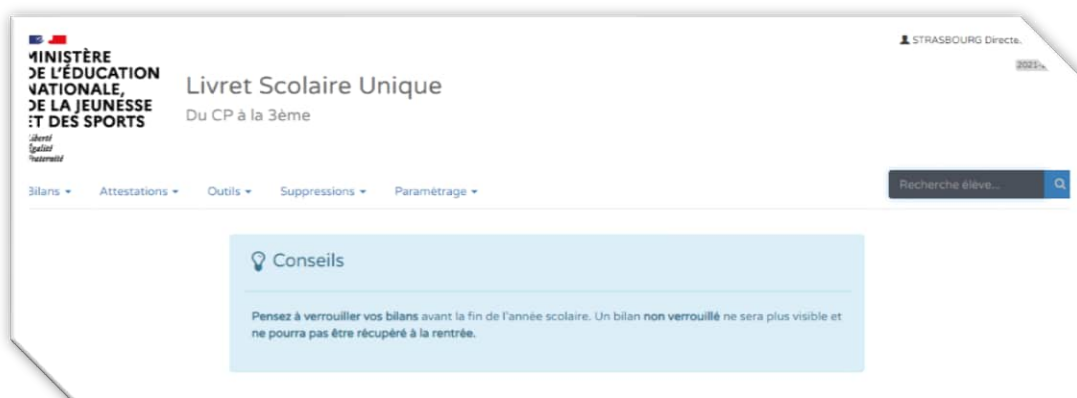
MINISTÈRE
DE L'ÉDUCATION
NATIONALE,
DE LA JEUNESSE
ET DES SPORTS
Liberté
Égalité
Fraternité

Livret Scolaire Unique
Du CP à la 3ème

STRASBOURG Directe.
2021-

Bilans ▾ Attestations ▾ Outils ▾ Suppressions ▾ Paramétrage ▾

Recherche élève...

Conseils

Pensez à verrouiller vos bilans avant la fin de l'année scolaire. Un bilan non verrouillé ne sera plus visible et ne pourra pas être récupéré à la rentrée.